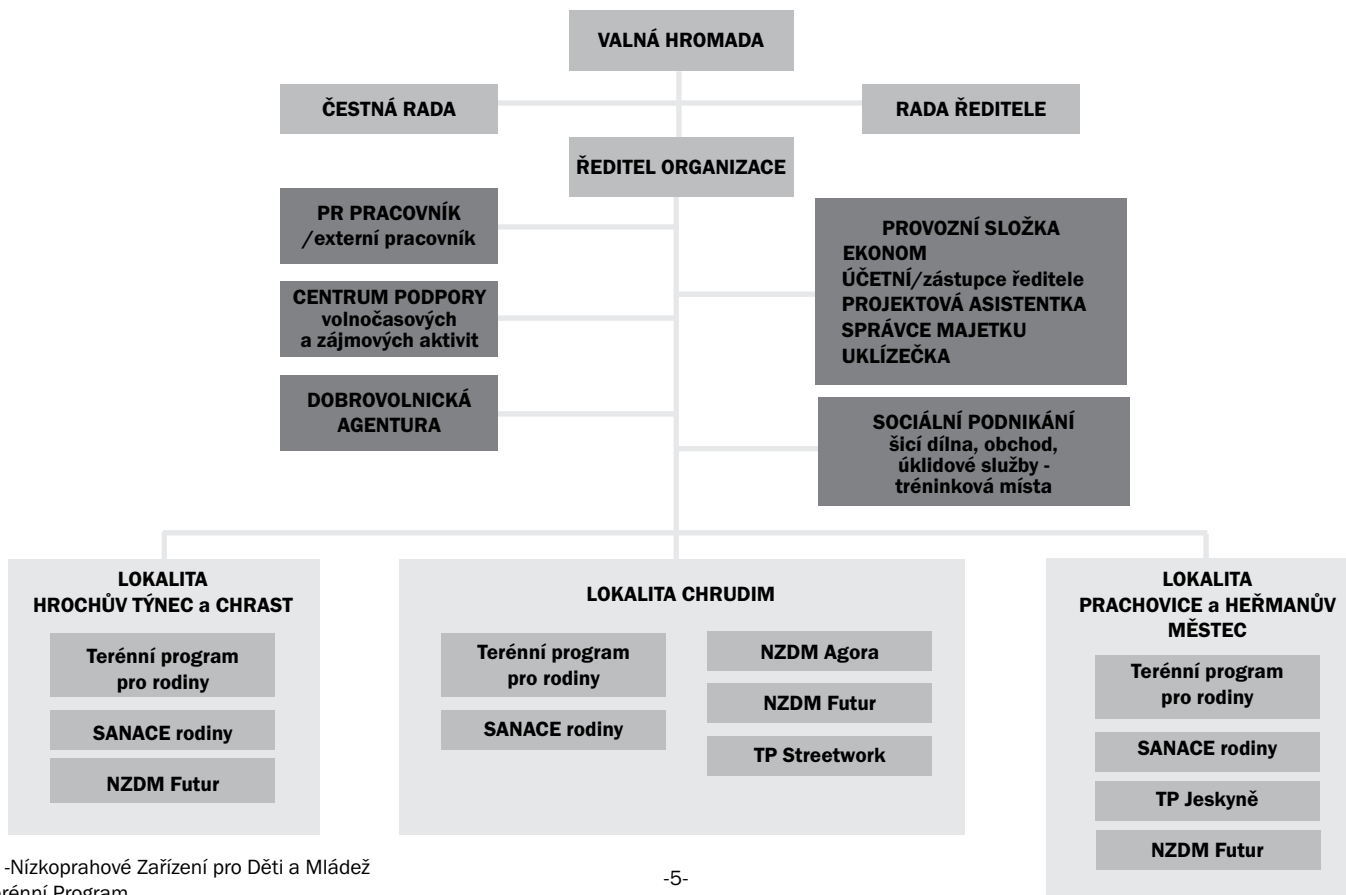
VALNÁ HROMADA

ČESTNÁ RADA

RADA ŘEDITELE

ŘEDITEL ORGANIZACE

PR PRACOVNÍK /externí pracovník

CENTRUM PODPORY volnočasových a zájmových aktivit

DOBROVOLNICKÁ AGENTURA

PROVOZNÍ SLOŽKA
EKONOM
ÚČETNÍ/zástupce ředitele
PROJEKTOVÁ ASISTENTKA
SPRÁVCE MAJETKU
UKLÍZEČKA

SOCIÁLNÍ PODNIKÁNÍ
šicí dílna, obchod, úklidové služby - tréninková místa

LOKALITA HROCHŮV TÝNEC a CHRAST

Terénní program pro rodiny

SANACE rodiny

NZDM Futur

LOKALITA CHRUDIM

Terénní program pro rodiny

SANACE rodiny

NZDM Agora

NZDM Futur

TP Streetwork

LOKALITA PRACHOVICE a HEŘMANŮV MĚSTEC

Terénní program pro rodiny

SANACE rodiny

TP Jeskyně

NZDM Futur

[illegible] -Nízkoprahové Zařízení pro Děti a Mládež
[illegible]erénní Program

-5-